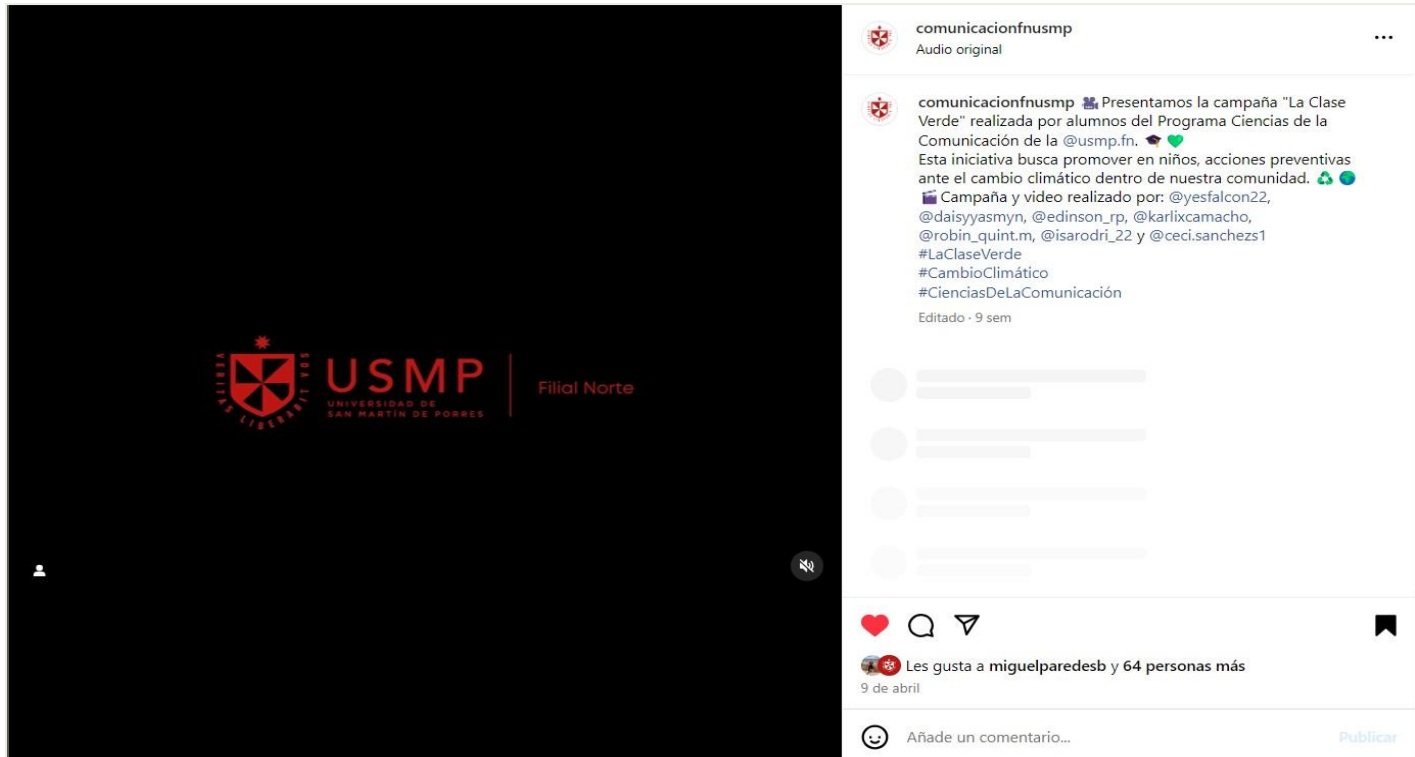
VERITAS LIBERABIT VOS
USMP
UNIVERSIDAD DE SAN MARTÍN DE PORRES
Filial Norte

comunicacionfnusmp
Audio original
...

comunicacionfnusmp 👥 Presentamos la campaña "La Clase Verde" realizada por alumnos del Programa Ciencias de la Comunicación de la @usmp.fn. 🎓💚
Esta iniciativa busca promover en niños, acciones preventivas ante el cambio climático dentro de nuestra comunidad. ♻️🌍
🎬 Campaña y video realizado por: @yesfalcon22, @daisyyasmyn, @edinson_rp, @karlixcamacho, @robin_quint.m, @isarodri_22 y @ceci.sanchezs1
#LaClaseVerde
#CambioClimático
#CienciasDeLaComunicación
Editado · 9 sem

Les gusta a miguelparedesb y 64 personas más
9 de abril

Añade un comentario...
Publicar